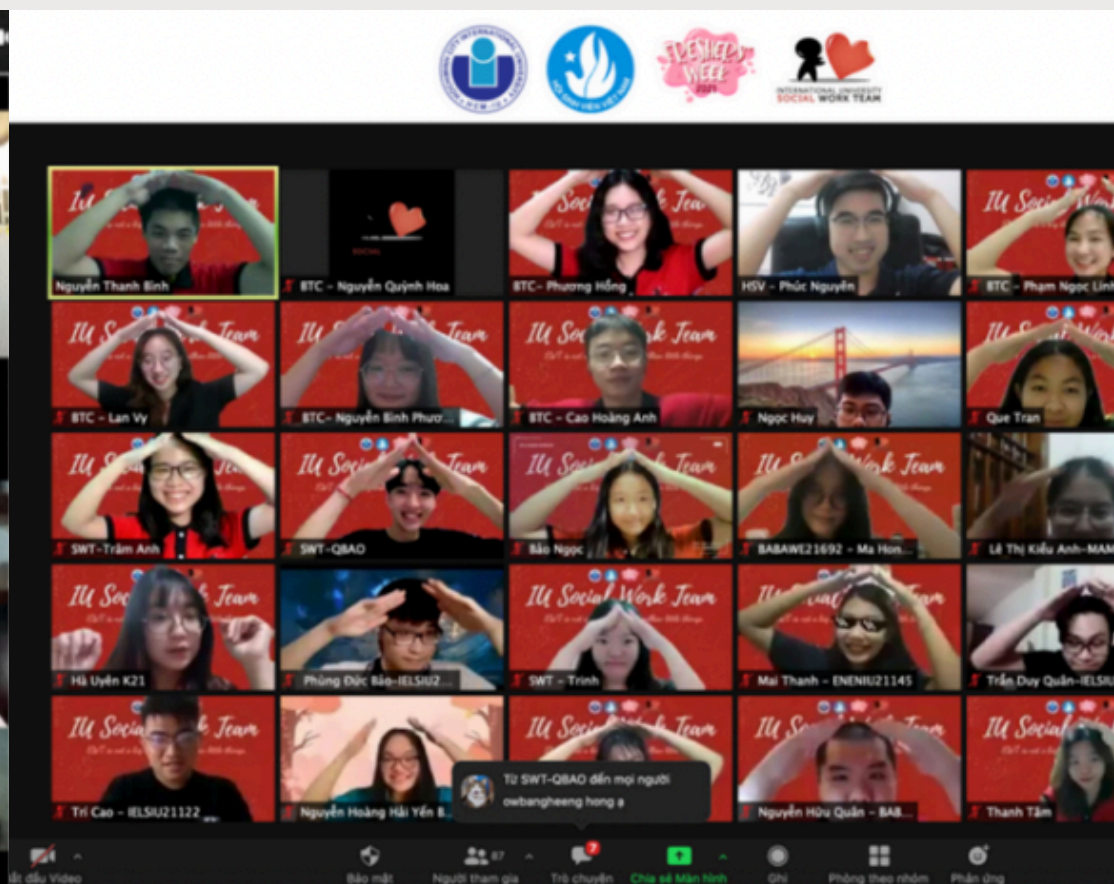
FRESHERS WEEK 2021

INTERNATIONAL UNIVERSITY SOCIAL WORK TEAM

IU Social Work Team

Nguyễn Thanh Bình

BTC - Nguyễn Quỳnh Hoa

BTC- Phương Hồng

HSV - Phúc Nguyễn

BTC - Phạm Ngọc Linh

BTC - Lan Vy

BTC- Nguyễn Bình Phươ...

BTC - Cao Hoàng Anh

Ngọc Huy

Que Tran

SWT-Trâm Anh

SWT-QBAO

Bảo Ngọc

BABAWE21692 - Ma Hon...

Lê Thị Kiều Anh-MAM

Hà Uyên K21

Phùng Đức Bảo-IELSIU2...

SWT - Trinh

Mai Thanh - ENENIU21145

Trần Duy Quân-IELSIU

Trí Cao - IELSIU21122

Nguyễn Hoàng Hải Yến B...

Từ SWT-QBAO đến mọi người
owbangheeng hong ạ

Nguyễn Hữu Quân - BAB...

Thanh Tâm

ắt đầu Video

Bảo mật

87

Người tham gia

7

Trò chuyện

Chia sẻ Màn hình

Ghi

Phòng theo nhóm

Phản ứng